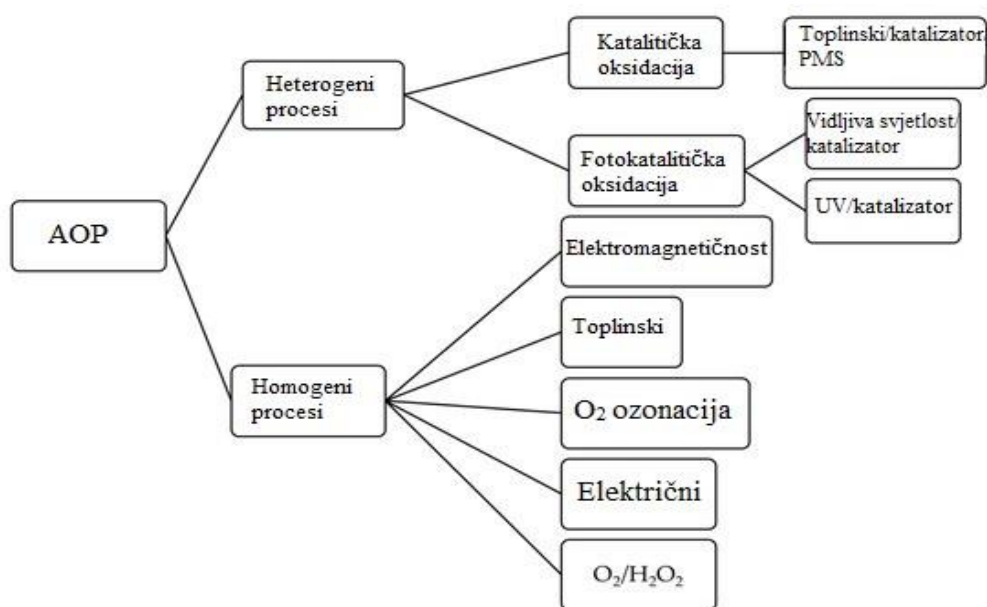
AOP

Heterogeni procesi

Katalitička oksidacija

Toplinski/katalizator PMS

Fotokatalitička oksidacija

Vidljiva svjetlost/ katalizator

UV/katalizator

Homogeni procesi

Elektromagnetičnost

Toplinski

$O_2$ ozonacija

Električni

$O_2/H_2O_2$